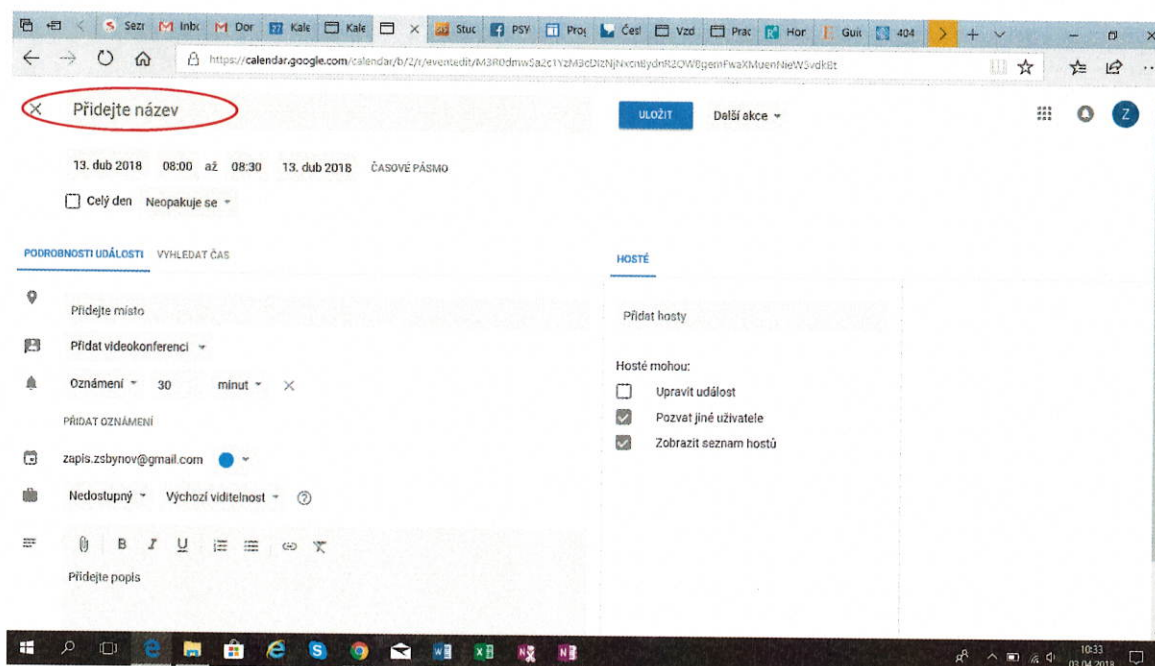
Sezr Inbc Dor Kale Kale Stuc PSY Proj Česl Vzd Prac Hor Guit 404

https://calendar.google.com/calendar/b/2/r/eventedit/M3R0dmw5a2c1YzM3cDlzNjNvcnBydnR2OW8gemFwaXMuenNieW5vdkBt

Přidejte název

ULOŽIT Další akce

13. dub 2018 08:00 až 08:30 13. dub 2018 ČASOVÉ PÁSMO

Celý den Neopakuje se

PODROBNOSTI UDÁLOSTI VYHLEDAT ČAS

Přidejte místo

Přidat videokonferenci

Oznámení 30 minut

PŘIDAT OZNÁMENÍ

zapis.zsbynov@gmail.com

Nedostupný Výchozí viditelnost

B I U

Přidejte popis

HOSTÉ

Přidat hosty

Hosté mohou:

Upravit událost

Pozvat jiné uživatele

Zobrazit seznam hostů

10:33
03.04.2018